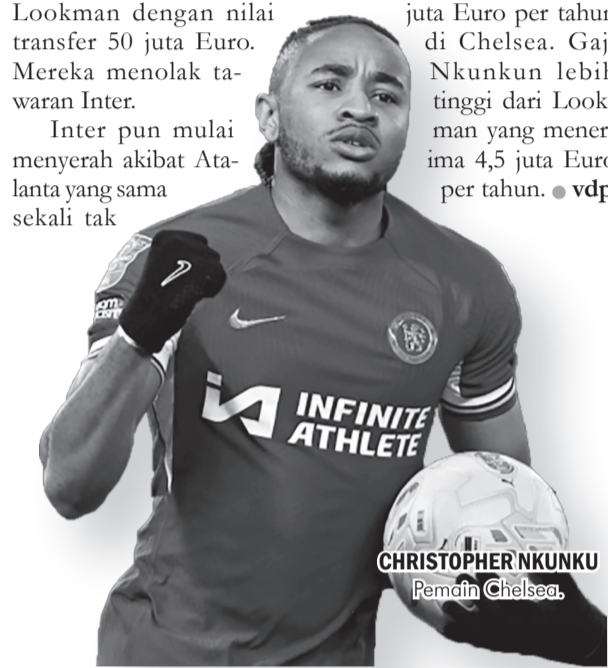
Lookman dengan nilai transfer 50 juta Euro. Mereka menolak tawaran Inter.

Inter pun mulai menyerah akibat Atalanta yang sama sekali tak

juta Euro per tahun di Chelsea. Gaj Nkunkun lebih tinggi dari Lookman yang menerima 4,5 juta Euro per tahun. ● vdp

INFINITE ATHLETE

CHRISTOPHER NKUNKU
Pemain Chelsea.